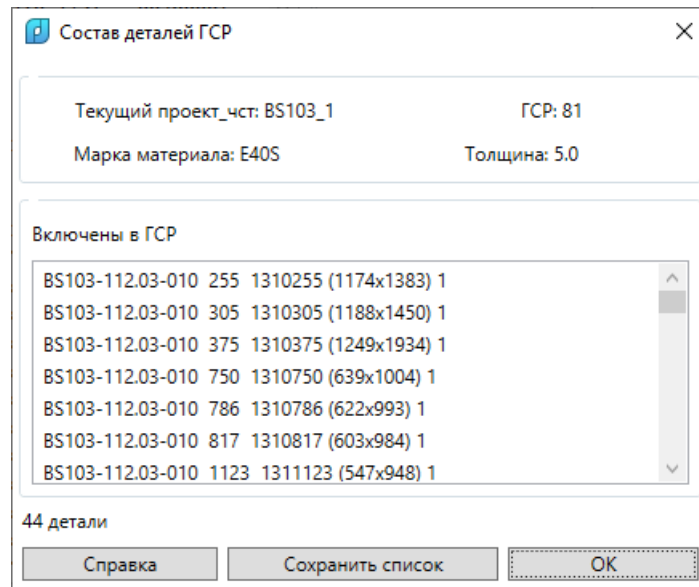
Состав деталей ГСР

Текущий проект_чст: BS103_1
ГСР: 81

Марка материала: E40S
Толщина: 5.0

Включены в ГСР

BS103-112.03-010 255 1310255 (1174x1383) 1
BS103-112.03-010 305 1310305 (1188x1450) 1
BS103-112.03-010 375 1310375 (1249x1934) 1
BS103-112.03-010 750 1310750 (639x1004) 1
BS103-112.03-010 786 1310786 (622x993) 1
BS103-112.03-010 817 1310817 (603x984) 1
BS103-112.03-010 1123 1311123 (547x948) 1

44 детали

Справка
Сохранить список
OK